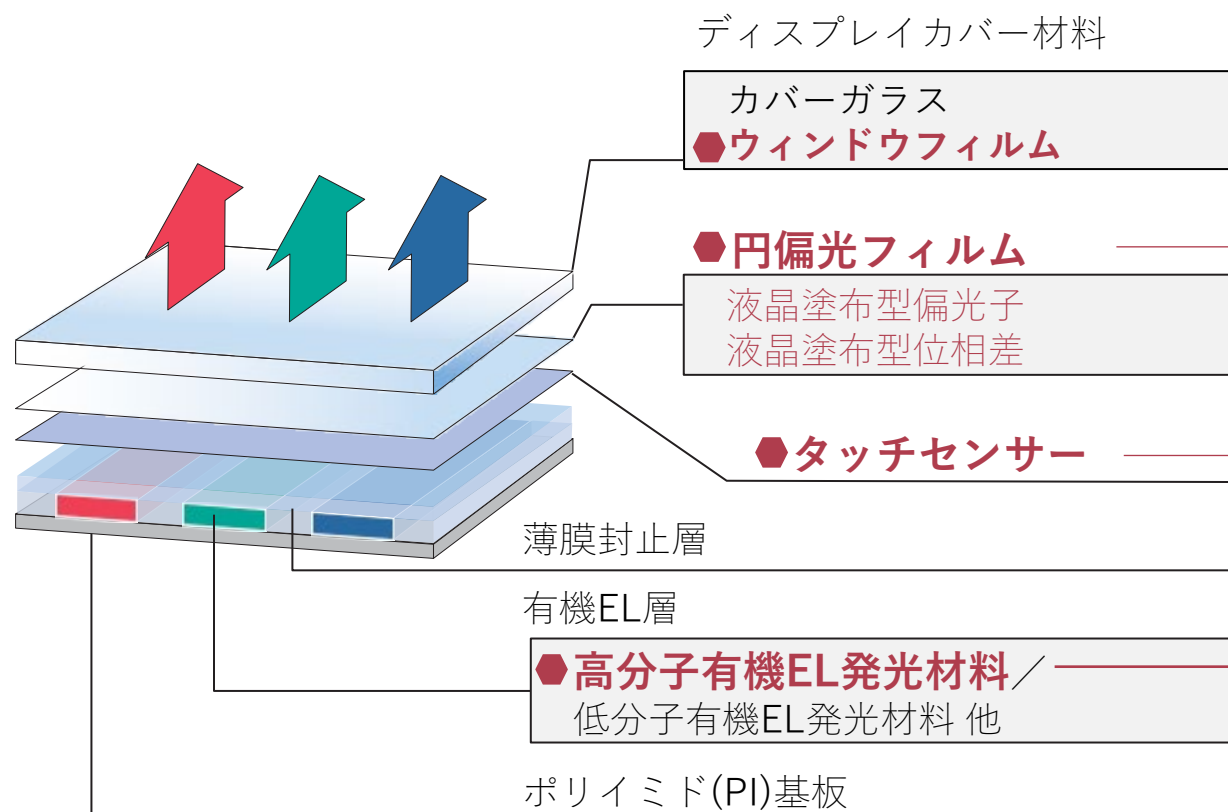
ディスプレイカバー材料

カバーガラス
ウィンドウフィルム

円偏光フィルム

液晶塗布型偏光子
液晶塗布型位相差

タッチセンサー

薄膜封止層

有機EL層

高分子有機EL発光材料／
低分子有機EL発光材料 他

ポリイミド(PI)基板